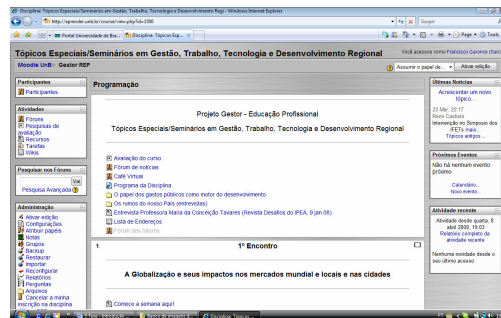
Disciplina: Tópicos Especiais/Seminários em Gestão, Trabalho, Tecnologia e Desenvolvimento Regi - Windows Internet Explorer

http://aprender.unb.br/course/view.php?id=3300

Google

Portal Universidade de Bra...

Disciplina: Tópicos Esp...

Page

Tools

Tópicos Especiais/Seminários em Gestão, Trabalho, Tecnologia e Desenvolvimento Regional

Você acessou como Francisco Caroso (Sair)

Moodle UnB » Gestor REF

Assumir o papel de...

Ativar edição

Participantes

Participantes

Atividades

Fóruns

Pesquisas de avaliação

Recursos

Tarefas

Wikis

Pesquisar nos Fóruns

Vai

Pesquisa Avançada

Administração

Ativar edição

Configurações

Atribuir papéis

Notas

Grupos

Backup

Restaurar

Importar

Reconfigurar

Relatórios

Perguntas

Arquivos

Cancelar a minha inscrição na disciplina

Programação

Projeto Gestor - Educação Profissional

Tópicos Especiais/Seminários em Gestão, Trabalho, Tecnologia e Desenvolvimento Regional

Avaliação do curso

Fórum de notícias

Café Virtual

Programa da Disciplina

O papel dos gastos públicos como motor do desenvolvimento

Os rumos do nosso País (entrevistas)

Entrevista Professora Maria da Conceição Tavares (Revista Desafios do IPEA, 9 jan 08)

Lista de Endereços

Fórum dos tutores

1

1º Encontro

A Globalização e seus impactos nos mercados mundial e locais e nas cidades

Comece a semana aqui!

Últimas Notícias

Acrescentar um novo tópico...

23 Mar, 22:17

Reni Castioni

Intervenção no Simpósio dos IFETs mais...

Tópicos antigos ...

Próximos Eventos

Não há nenhum evento próximo

Calendário...

Novo evento...

Atividade recente

Atividade desde quarta, 8 abril 2009, 19:03

Relatório completo de atividade recente

Nenhuma novidade desde o seu último acesso